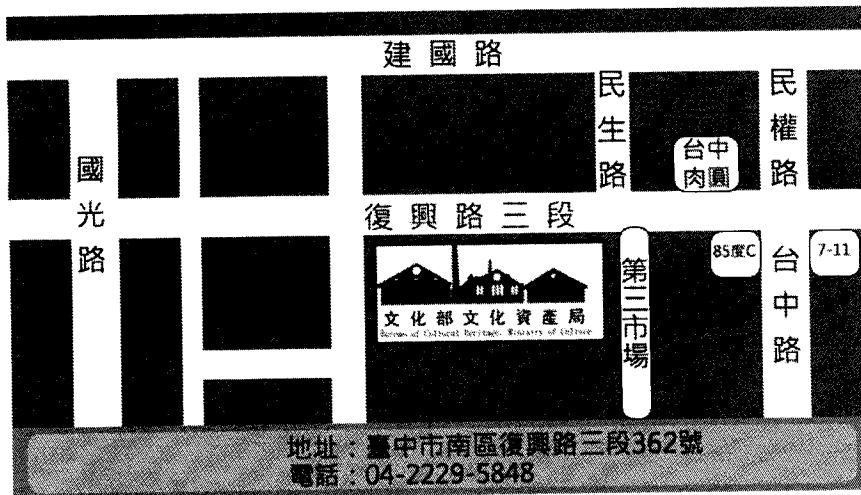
建國路

民生路

台中肉圓

民權路

國光路

復興路三段

文化部文化資產局
Bureau of Cultural Heritage, Ministry of Culture

第三市場

85度C

7-11

台中路

地址：臺中市南區復興路三段362號
電話：04-2229-5848